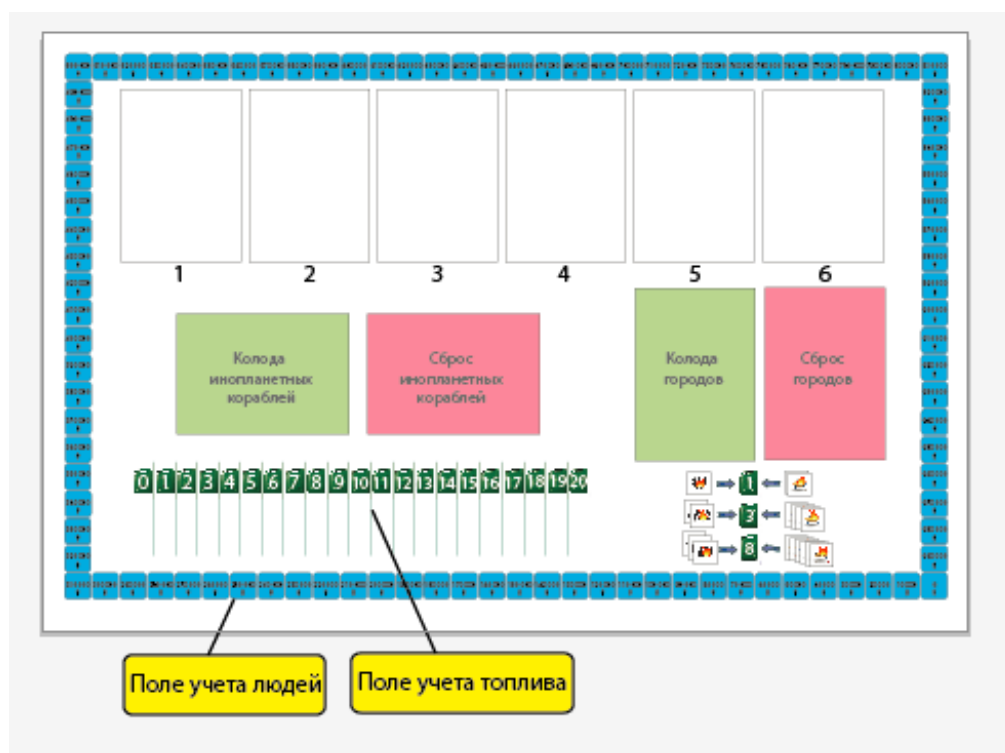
1 2 3 4 5 6

Колода инопланетных кораблей

Сброс инопланетных кораблей

Колода городов

Сброс городов

0 1 2 3 4 5 6 7 8 9 10 11 12 13 14 15 16 17 18 19 20

1

3

8

Поле учета людей

Поле учета топлива